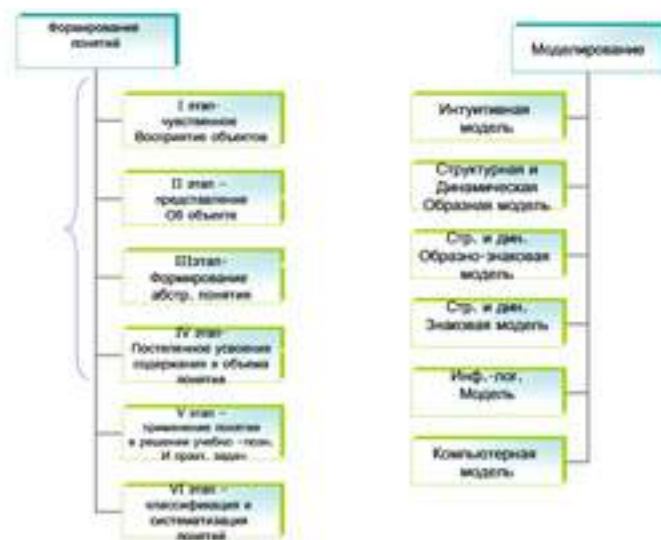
Формирование понятий

I этап – чувственное Восприятие объектов

II этап – представление Об объекте

III этап- Формирование абстр. понятия

IV этап- Постепенное усвоение содержания и объема понятия

V этап – применение понятия в решении учебно –позн. И практ. задач

VI этап – классификация и систематизация понятий

Моделирование

Интуитивная модель

Структурная и Динамическая Образная модель

Стр. и дин. Образно-знаковая модель

Стр. и дин. Знаковая модель

Инф.-лог. Модель

Компьютерная модель